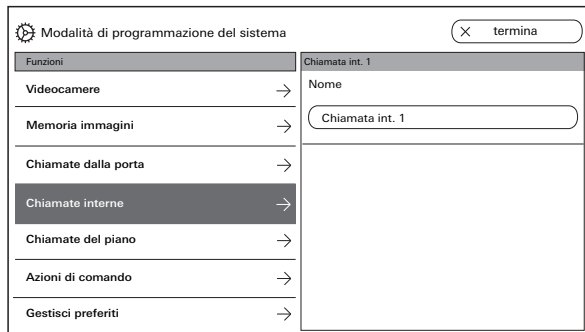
Modalità di programmazione del sistema

termina

Funzioni

Videocamere

Memoria immagini

Chiamate dalla porta

Chiamate interne

Chiamate del piano

Azioni di comando

Gestisci preferiti

Chiamata int. 1

Nome

Chiamata int. 1